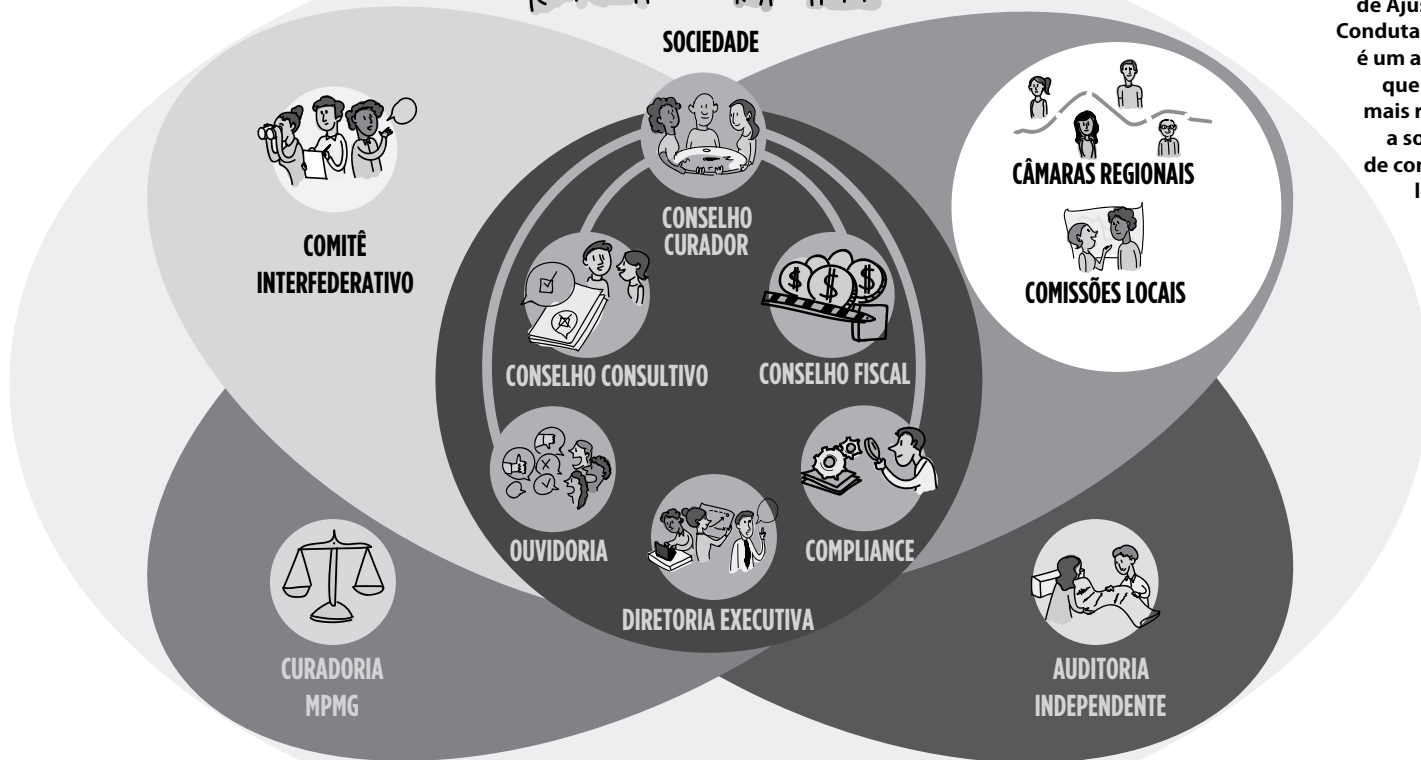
de Aju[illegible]
Conduta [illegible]
é um a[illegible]
que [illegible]
mais r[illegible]
a so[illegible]
de con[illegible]
I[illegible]

SOCIEDADE

COMITÊ INTERFEDERATIVO

CONSELHO CURADOR

CÂMARAS REGIONAIS

COMISSÕES LOCAIS

CONSELHO CONSULTIVO

CONSELHO FISCAL

OUVIDORIA

COMPLIANCE

DIRETORIA EXECUTIVA

CURADORIA MPMG

AUDITORIA INDEPENDENTE